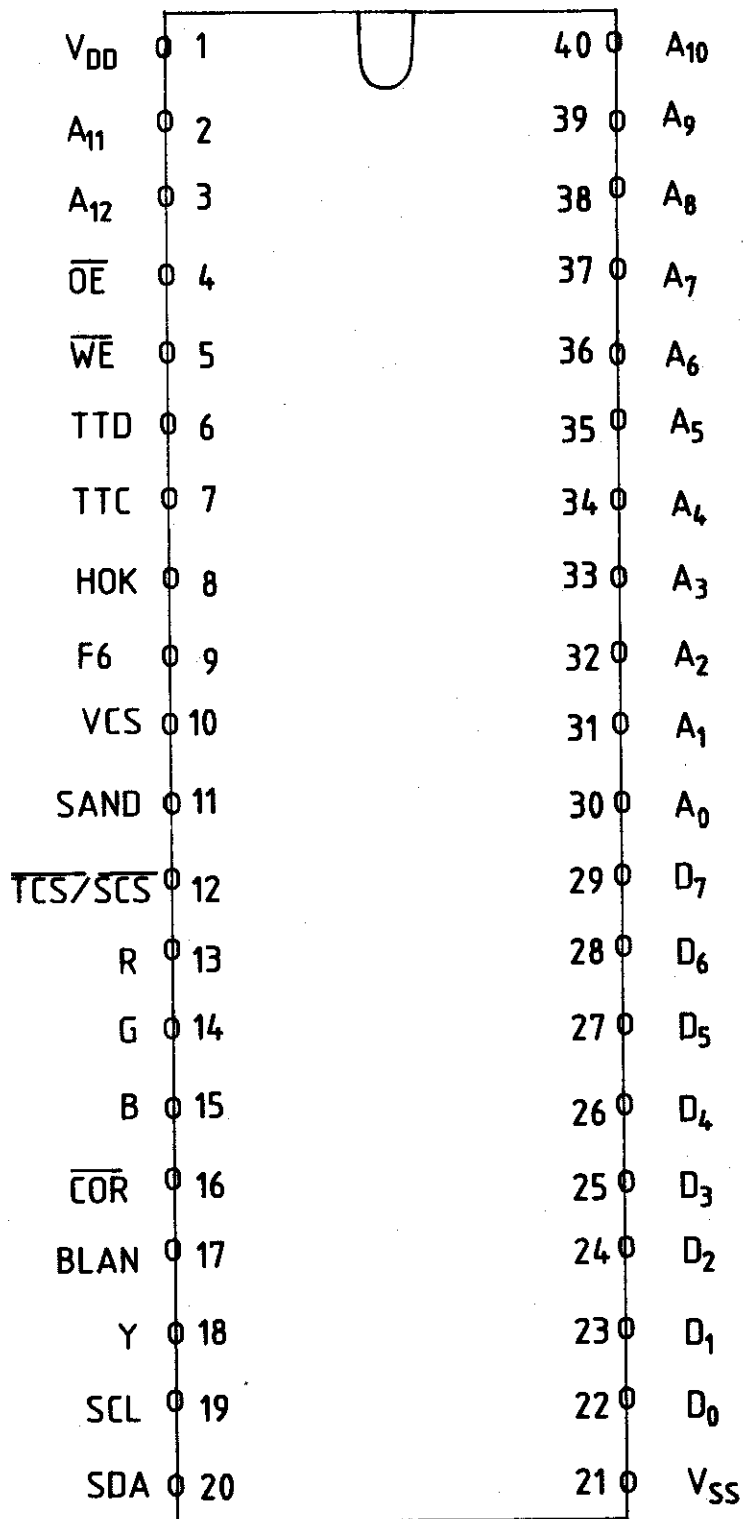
$V_{DD}$ 1
$A_{11}$ 2
$A_{12}$ 3
$\overline{OE}$ 4
$\overline{WE}$ 5
TTD 6
TTC 7
HOK 8
F6 9
VCS 10
SAND 11
$\overline{TCS}/\overline{SCS}$ 12
R 13
G 14
B 15
$\overline{COR}$ 16
BLAN 17
Y 18
SCL 19
SDA 20

40 $A_{10}$
39 $A_9$
38 $A_8$
37 $A_7$
36 $A_6$
35 $A_5$
34 $A_4$
33 $A_3$
32 $A_2$
31 $A_1$
30 $A_0$
29 $D_7$
28 $D_6$
27 $D_5$
26 $D_4$
25 $D_3$
24 $D_2$
23 $D_1$
22 $D_0$
21 $V_{SS}$